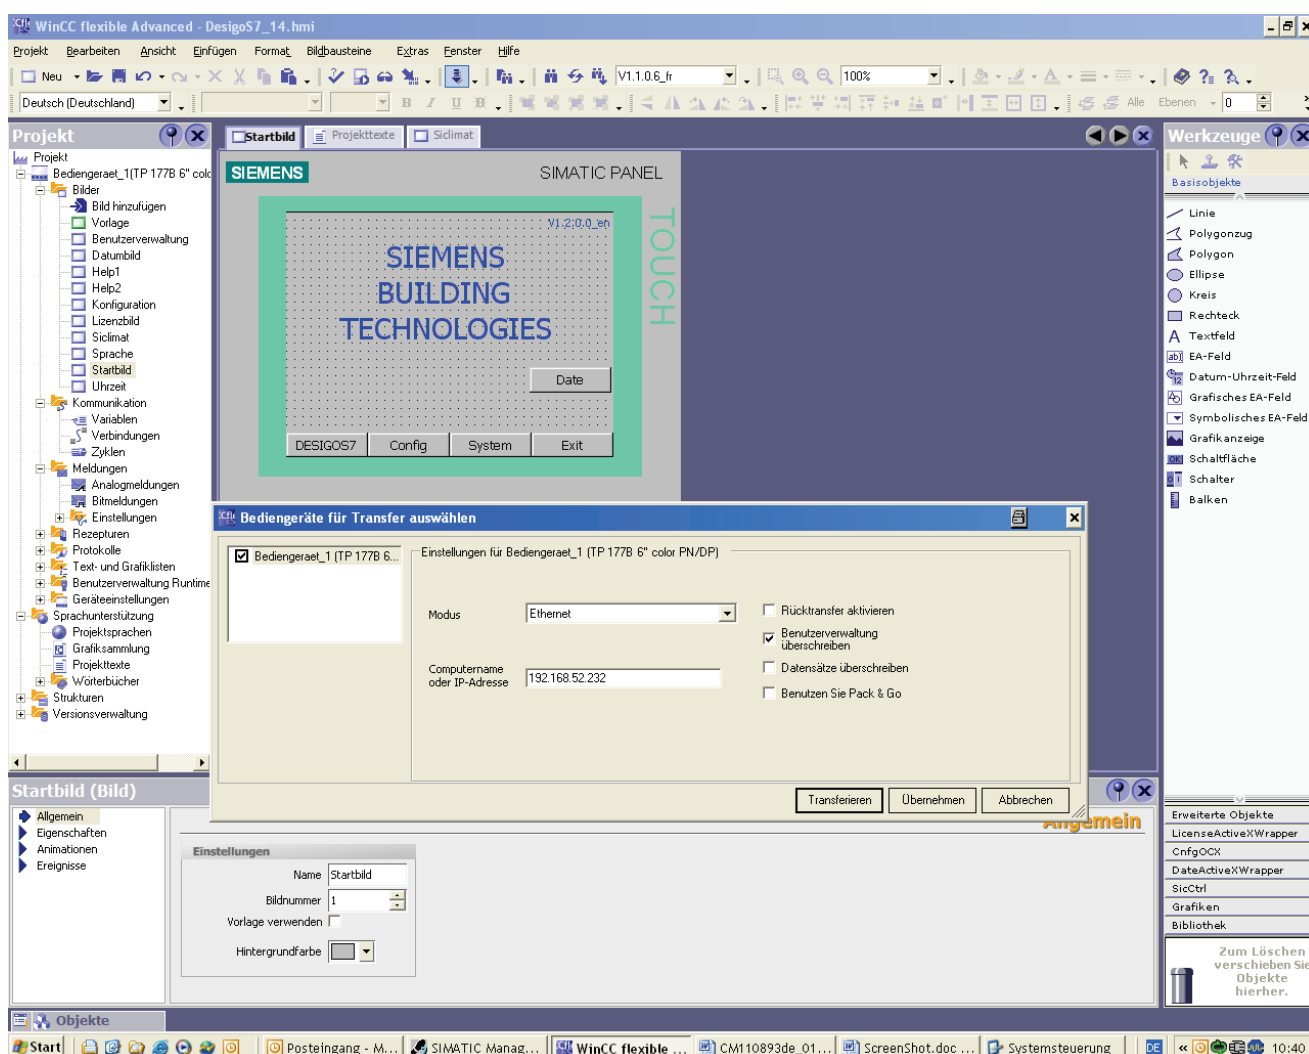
WinCC flexible Advanced - DesigoS7_14.hmi

Projekt Bearbeiten Ansicht Einfügen Format Bildbausteine Extras Fenster Hilfe

Neu V1.1.0.6_fr 100%

Deutsch (Deutschland) Alle Ebenen 0

Projekt

Projekt
Bediengeraet_1(TP 177B 6" colo
Bilder
Bild hinzufügen
Vorlage
Benutzerverwaltung
Datumbild
Help1
Help2
Konfiguration
Lizenzbild
Siclimat
Sprache
Startbild
Uhrzeit
Kommunikation
Variablen
Verbindungen
Zyklen
Meldungen
Analogmeldungen
Bitmeldungen
Einstellungen
Rezepturen
Protokolle
Text- und Grafiklisten
Benutzerverwaltung Runtime
Geräteeinstellungen
Sprachunterstützung
Projektsprachen
Grafiksammlung
Projekttexte
Wörterbücher
Strukturen
Versionsverwaltung

Startbild Projekttexte Siclimat

SIEMENS SIMATIC PANEL

V1.2.0.0_en

SIEMENS
BUILDING
TECHNOLOGIES

TOUCH

Date

DESIGOS7 Config System Exit

Werkzeuge

Basisobjekte

Linie
Polygonzug
Polygon
Ellipse
Kreis
Rechteck
Textfeld
EA-Feld
Datum-Uhrzeit-Feld
Grafisches EA-Feld
Symbolisches EA-Feld
Grafikanzeige
Schaltfläche
Schalter
Balken

Bediengeräte für Transfer auswählen

Bediengeraet_1 (TP 177B 6...

Einstellungen für Bediengeraet_1 (TP 177B 6" color PN/DP)

Modus Ethernet

Computername oder IP-Adresse 192.168.52.232

Rücktransfer aktivieren
Benutzerverwaltung überschreiben
Datensätze überschreiben
Benutzen Sie Pack & Go

Transferieren Übernehmen Abbrechen

Startbild (Bild)

Allgemein
Eigenschaften
Animationen
Ereignisse

Allgemein

Einstellungen

Name Startbild
Bildnummer 1
Vorlage verwenden
Hintergrundfarbe

Erweiterte Objekte
LicenseActiveXWrapper
CnfgOCX
DateActiveXWrapper
SicCtrl
Grafiken
Bibliothek

Zum Löschen verschieben Sie Objekte hierher.

Objekte

Start Posteingang - M... SIMATIC Manag... WinCC flexible ... CM110893de_01... ScreenShot.doc ... Systemsteuerung DE 10:40